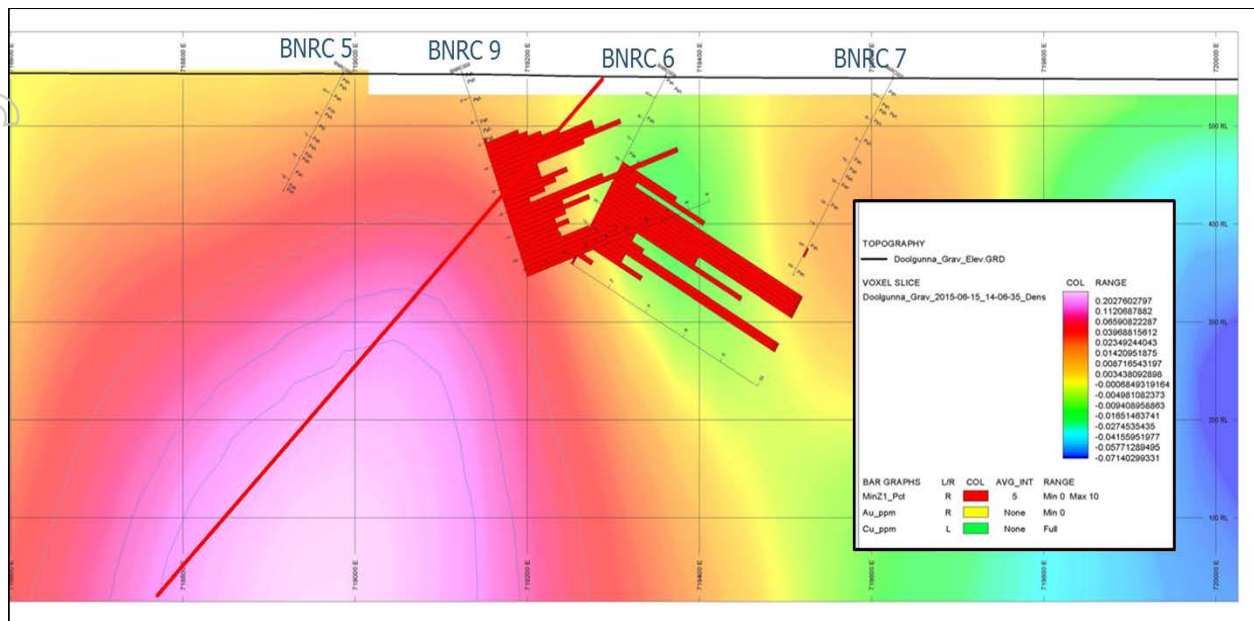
BNRC 5
BNRC 9
BNRC 6
BNRC 7

718800 E
719000 E
719200 E
719400 E
719600 E
719800 E
720000 E

500 RL
400 RL
300 RL
200 RL
100 RL

TOPOGRAPHY
Doolgunna_Grav_Elev.GRD

VOXEL SLICE
Doolgunna_Grav_2015-06-15_14-06-35_Dens

COL RANGE
0.2027602797
0.1120687882
0.06590822287
0.03968815612
0.02349244043
0.01420951875
0.008716543197
0.003438092898
-0.0006849319164
-0.004981082373
-0.009408958863
-0.01651463741
-0.0274535435
-0.04155951977
-0.05771289495
-0.07140299331

| BAR GRAPHS | L/R | COL | AVG_INT | RANGE |
|---|---|---|---|---|
| MinZ1_Pct | R | | 5 | Min 0 Max 10 |
| Au_ppm | R | | None | Min 0 |
| Cu_ppm | L | | None | Full |